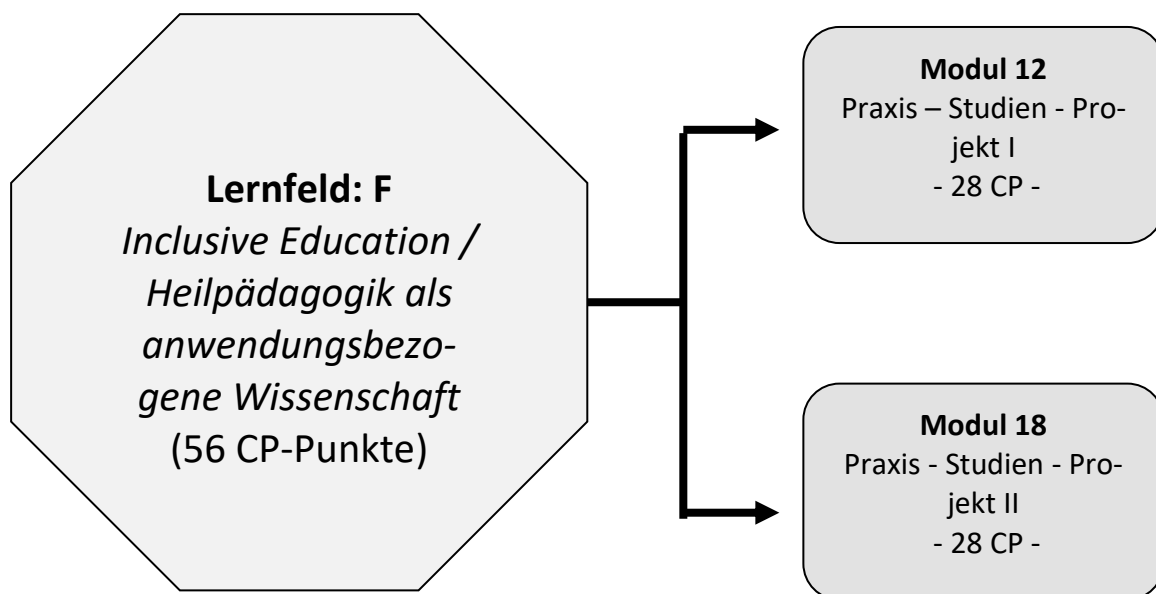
**Lernfeld: F**
*Inclusive Education / Heilpädagogik als anwendungsbezogene Wissenschaft*
(56 CP-Punkte)

**Modul 12**
Praxis – Studien - Projekt I
- 28 CP -

**Modul 18**
Praxis - Studien - Projekt II
- 28 CP -